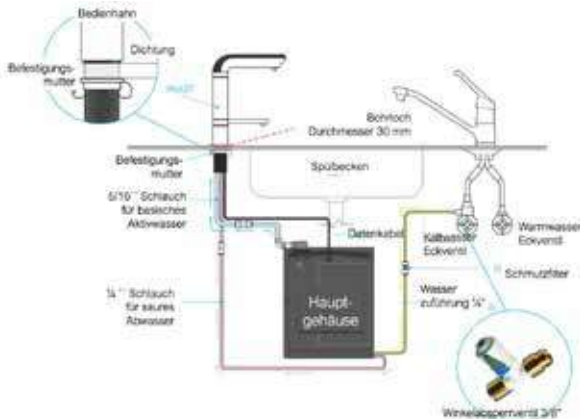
Bedienhahn

Dichtung

Befestigungsmutter

Bohrloch Durchmesser 30 mm

Befestigungsmutter

Spülbecken

5/10" Schlauch für basisches Aktivwasser

Datenkabel

Kaltwasser Eckventil

Warmwasser Eckventil

Schmutzfilter

¼" Schlauch für saures Abwasser

Haupt-gehäuse

Wasser zuführung ¼"

Winkelabsperrventil 3/8"